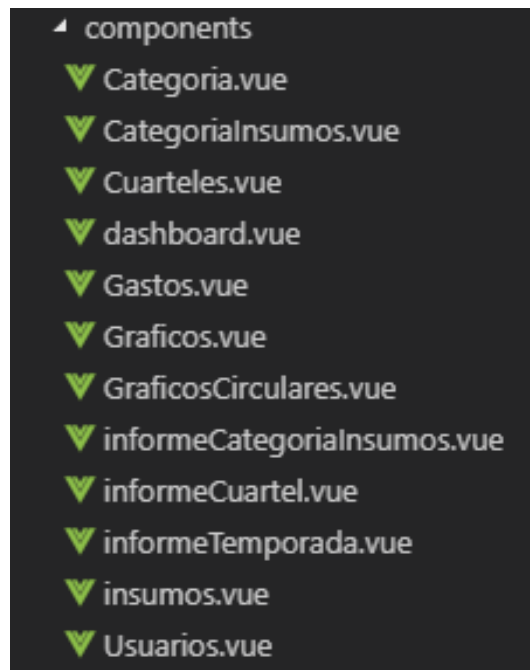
components
Categoria.vue
CategoriaInsumos.vue
Cuarteles.vue
dashboard.vue
Gastos.vue
Graficos.vue
GraficosCirculares.vue
informeCategoriaInsumos.vue
informeCuartel.vue
informeTemporada.vue
insumos.vue
Usuarios.vue